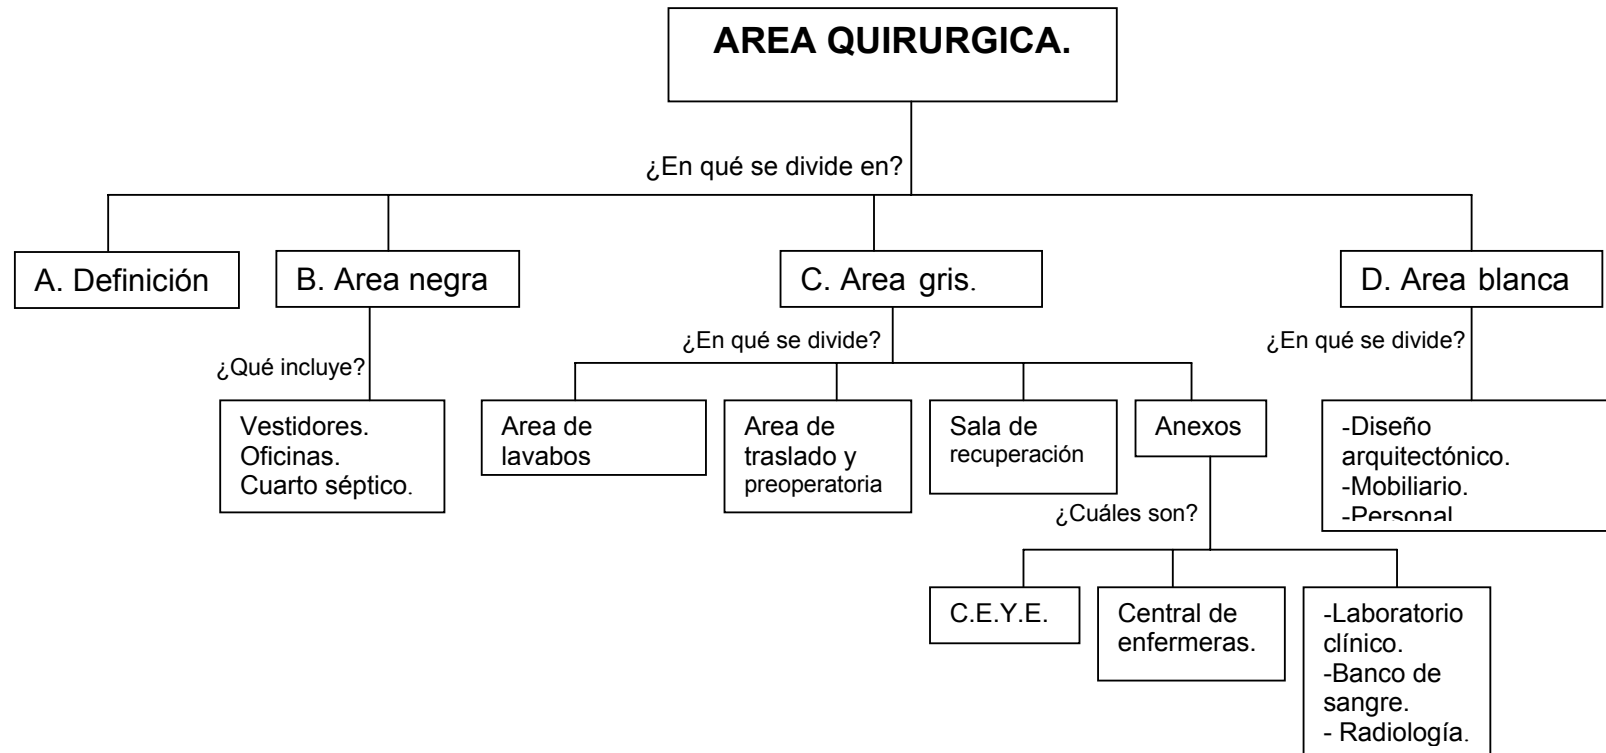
AREA QUIRURGICA.

¿En qué se divide en?

A. Definición

B. Area negra

¿Qué incluye?

Vestidores.
Oficinas.
Cuarto séptico.

C. Area gris.

¿En qué se divide?

Area de lavabos

Area de traslado y preoperatoria

Sala de recuperación

Anexos

¿Cuáles son?

C.E.Y.E.

Central de enfermeras.

-Laboratorio clínico.
-Banco de sangre.
- Radiología.

D. Area blanca

¿En qué se divide?

-Diseño arquitectónico.
-Mobiliario.
-Personal